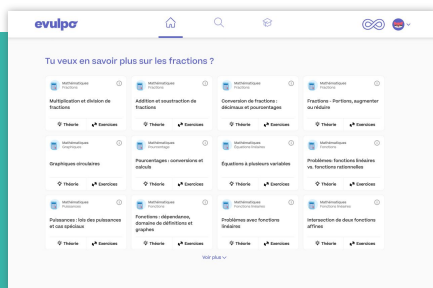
evulpo

Tu veux en savoir plus sur les fractions ?

Mathématiques
Fractions
Multiplication et division de fractions
Théorie
Exercices

Mathématiques
Fractions
Addition et soustraction de fractions
Théorie
Exercices

Mathématiques
Fractions
Conversion de fractions : décimaux et pourcentages
Théorie
Exercices

Mathématiques
Fractions
Fractions - Portions, augmenter ou réduire
Théorie
Exercices

Mathématiques
Graphiques
Graphiques circulaires
Théorie
Exercices

Mathématiques
Pourcentages
Pourcentages : conversions et calculs
Théorie
Exercices

Mathématiques
Équations à plusieurs variables
Équations à plusieurs variables
Théorie
Exercices

Mathématiques
Fonctions
Problèmes: fonctions linéaires vs. fonctions rationnelles
Théorie
Exercices

Mathématiques
Puissances
Puissances : lois des puissances et cas spéciaux
Théorie
Exercices

Mathématiques
Fonctions
Fonctions : dépendance, domaine de définitions et graphes
Théorie
Exercices

Mathématiques
Fonctions
Problèmes avec fonctions linéaires
Théorie
Exercices

Mathématiques
Fonctions
Intersection de deux fonctions affines
Théorie
Exercices

Voir plus